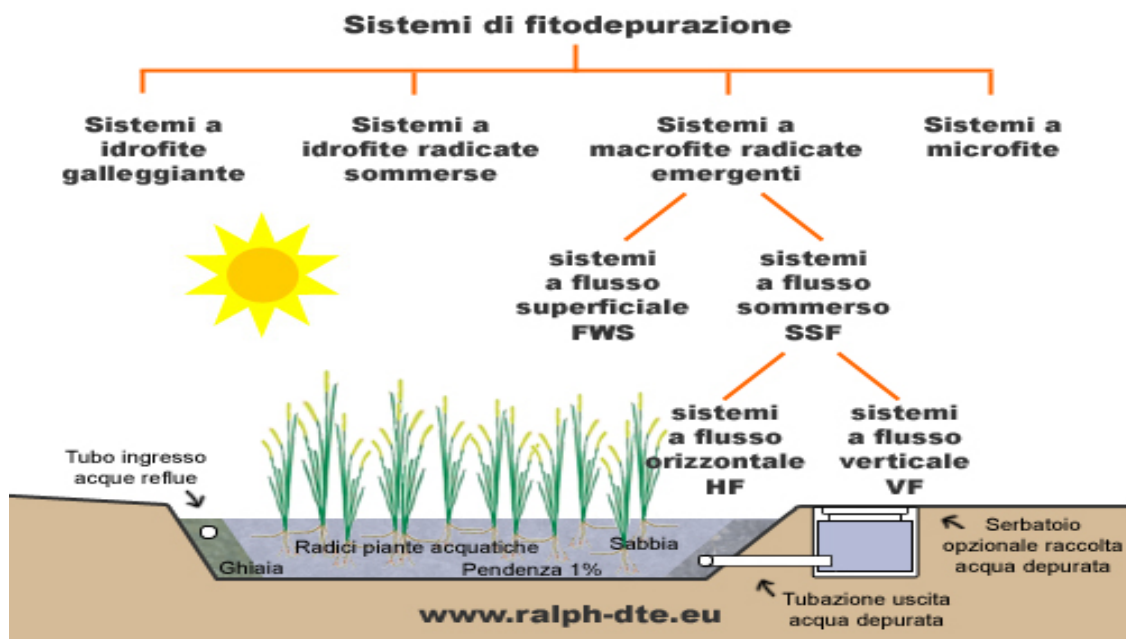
Sistemi di fitodepurazione

Sistemi a idrofite galleggiante

Sistemi a idrofite radicate sommerse

Sistemi a macrofite radicate emergenti

Sistemi a microfite

sistemi a flusso superficiale FWS

sistemi a flusso sommerso SSF

sistemi a flusso orizzontale HF

sistemi a flusso verticale VF

Tubo ingresso acque reflue

Radici piante acquatiche

Sabbia

Ghiaia

Pendenza 1%

Serbatoio opzionale raccolta acqua depurata

Tubazione uscita acqua depurata

www.ralph-dte.eu